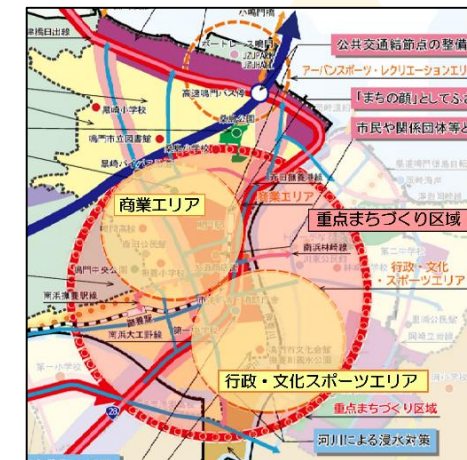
六鳴門橋
高速鳴門
鳴門西
ボートレース鳴門
公共交通結節点の整備
アーバンスポーツ・レクリエーションエリ
高速鳴門バス停
「まちの顔」としてふさ
撫養小学校
鳴門市立図書館
市民や関係団体等と
商業エリア
商業エリア
重点まちづくり区域
鳴門第一
南浜
撫養駅
行政・文化・スポーツエリア
南浜大正新田
行政・文化スポーツエリア
重点まちづくり区域
第一小学校
28
河川による浸水対策